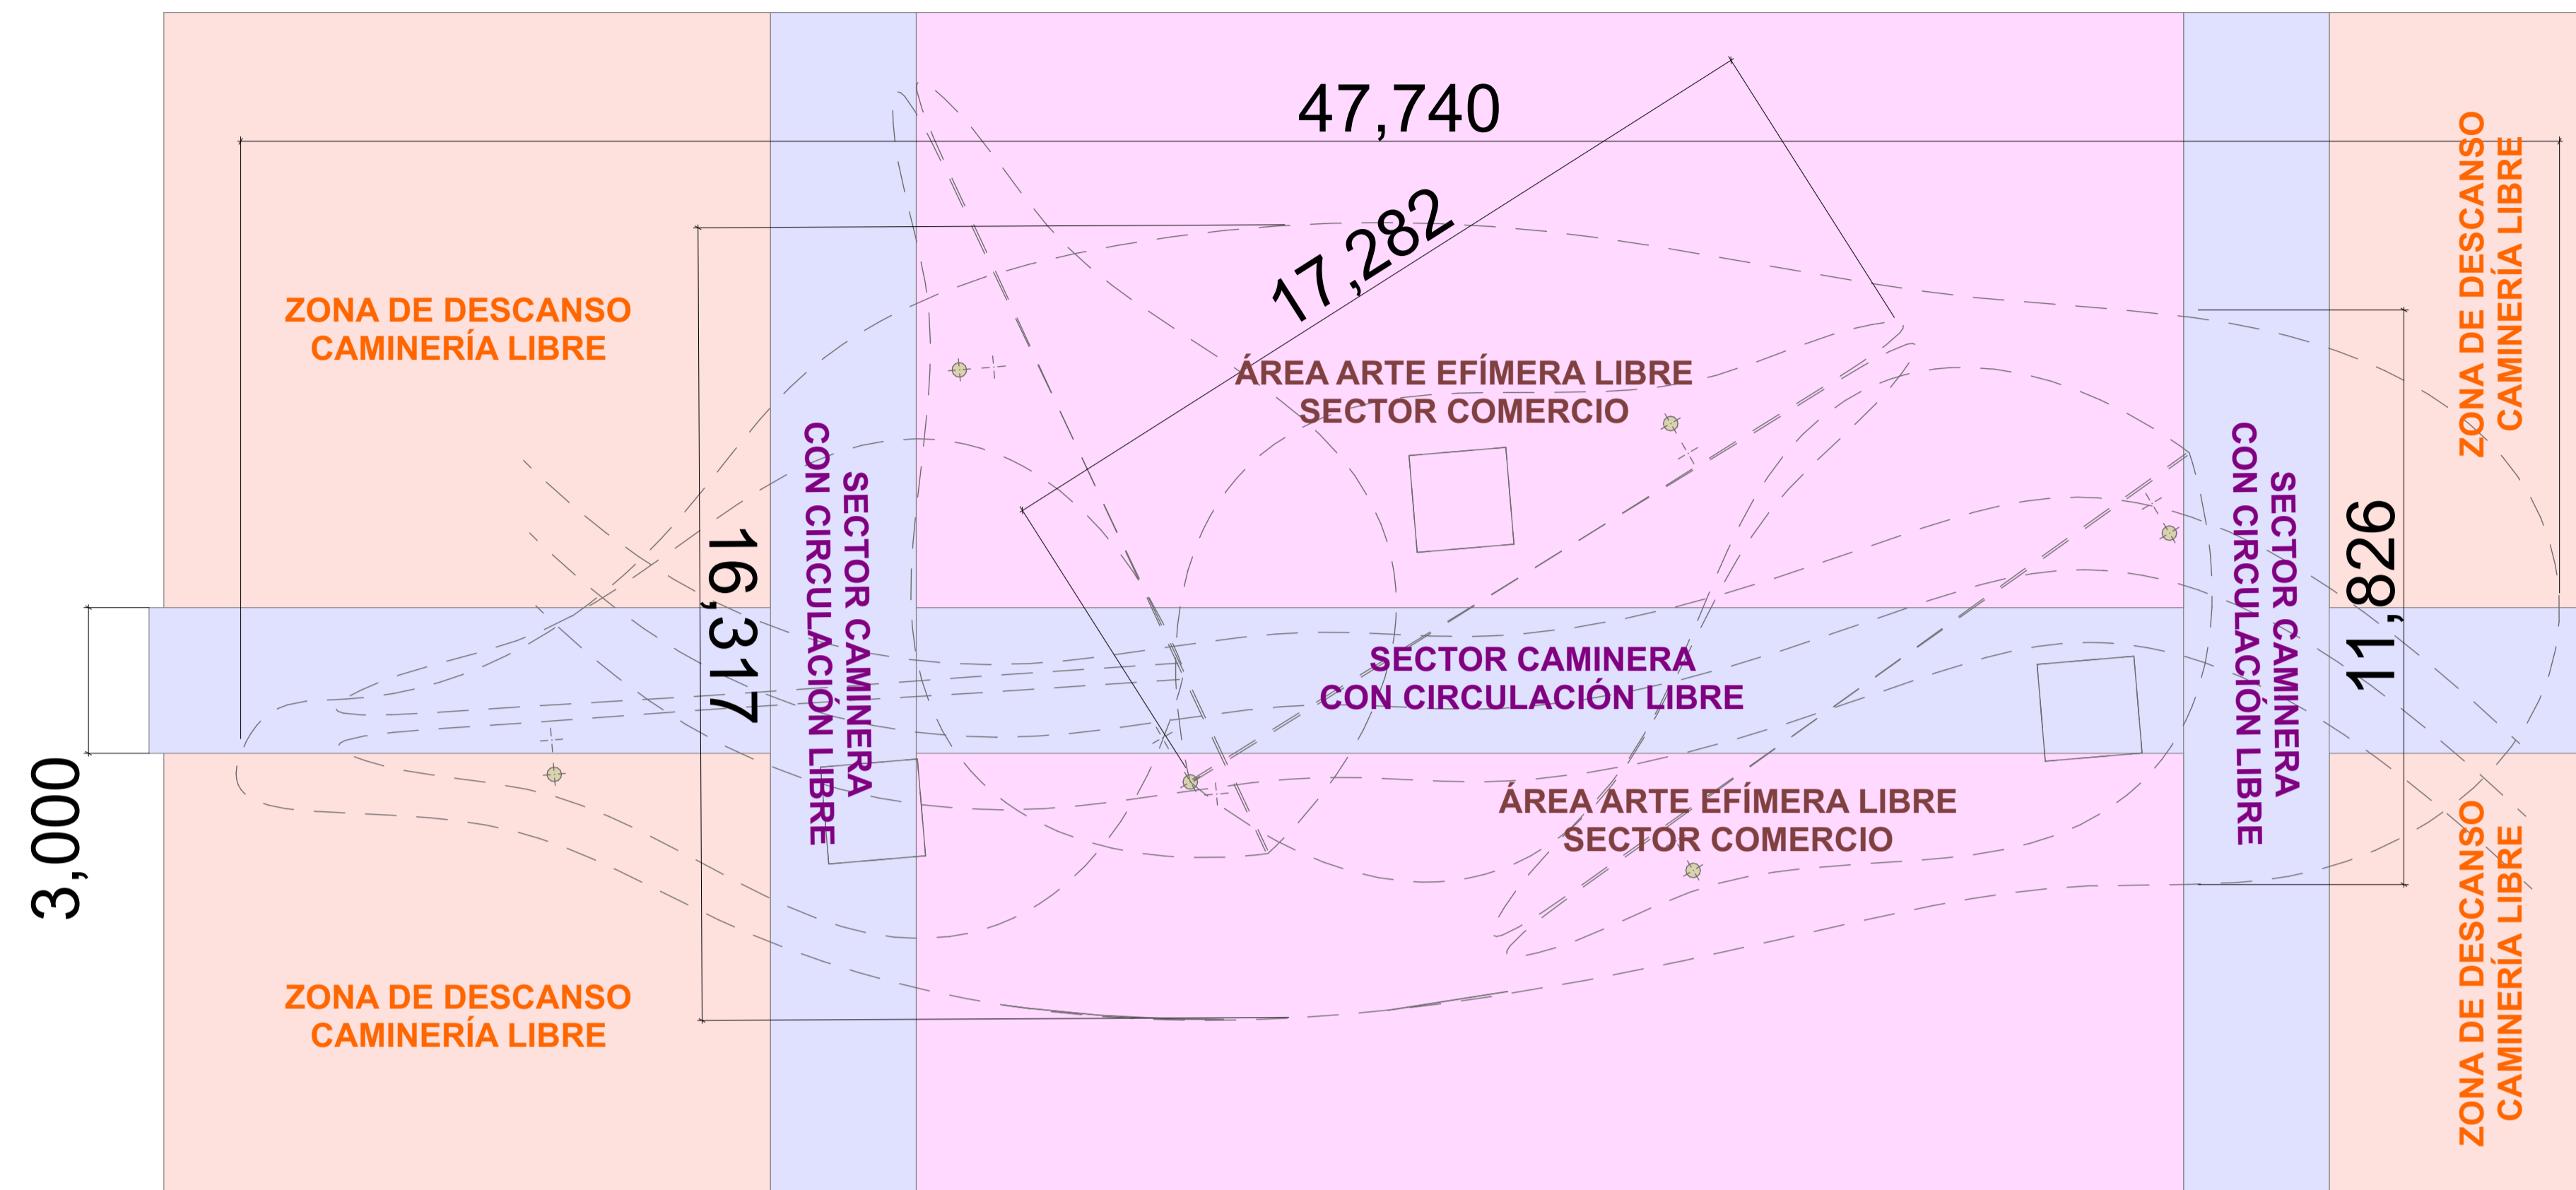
47,740

17,282

ZONA DE DESCANSO
CAMINERÍA LIBRE

ÁREA ARTE EFÍMERA LIBRE
SECTOR COMERCIO

ZONA DE DESCANSO
CAMINERÍA LIBRE

SECTOR CAMINERA
CON CIRCULACIÓN LIBRE

16,317

SECTOR CAMINERA
CON CIRCULACIÓN LIBRE

SECTOR CAMINERA
CON CIRCULACIÓN LIBRE

11,826

3,000

ÁREA ARTE EFÍMERA LIBRE
SECTOR COMERCIO

ZONA DE DESCANSO
CAMINERÍA LIBRE

ZONA DE DESCANSO
CAMINERÍA LIBRE